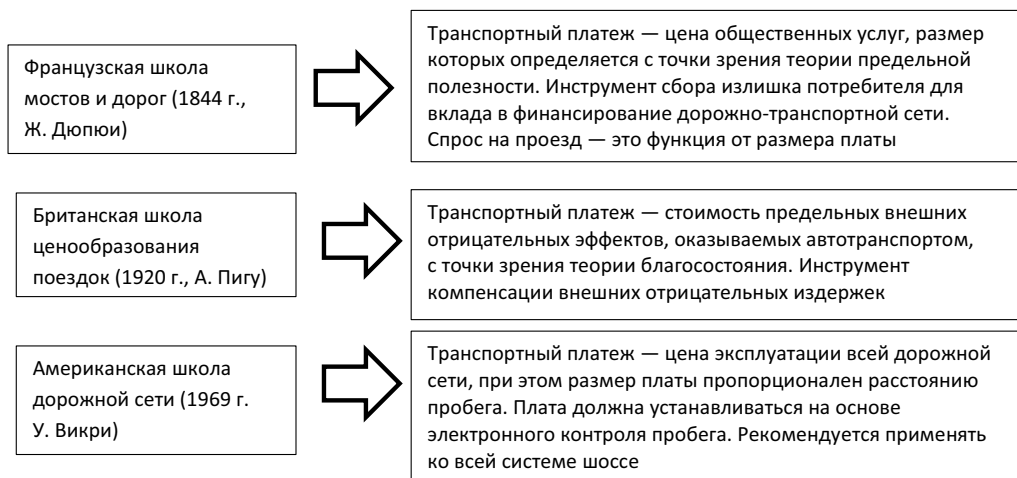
Французская школа мостов и дорог (1844 г., Ж. Дюпюи)

Транспортный платеж — цена общественных услуг, размер которых определяется с точки зрения теории предельной полезности. Инструмент сбора излишка потребителя для вклада в финансирование дорожно-транспортной сети. Спрос на проезд — это функция от размера платы

Британская школа ценообразования поездок (1920 г., А. Пигу)

Транспортный платеж — стоимость предельных внешних отрицательных эффектов, оказываемых автотранспортом, с точки зрения теории благосостояния. Инструмент компенсации внешних отрицательных издержек

Американская школа дорожной сети (1969 г. У. Викри)

Транспортный платеж — цена эксплуатации всей дорожной сети, при этом размер платы пропорционален расстоянию пробега. Плата должна устанавливаться на основе электронного контроля пробега. Рекомендуется применять ко всей системе шоссе